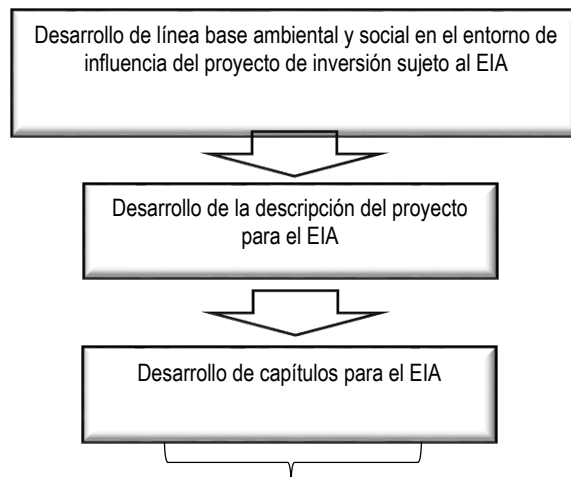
Desarrollo de línea base ambiental y social en el entorno de influencia del proyecto de inversión sujeto al EIA

Desarrollo de la descripción del proyecto para el EIA

Desarrollo de capítulos para el EIA